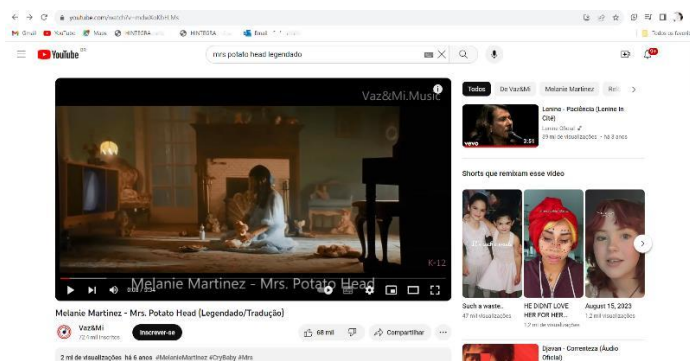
youtube.com/watch?v=mdxiKkKhHMs

Gmail YouTube Maps HINTERRA HINTERRA Email

Todos os favoritos

YouTube BR

mrs potato head legendado

99+

Vaz&Mi.Music

Melanie Martinez - Mrs. Potato Head

K-12

0:02 / 3:54

Melanie Martinez - Mrs. Potato Head [Legendado/Tradução]

Vaz&Mi
72 mil inscritos

Inscrever-se

68 mil

Compartilhar

2 mi de visualizações há 6 anos #MelanieMartinez #CryBaby #Mrs

Todos De Vaz&Mi Melanie Martinez Rel

Lenine - Paciência (Lenine In Cité)
Lenine Oficial
29 mi de visualizações · há 8 anos
vevo 3:51

Shorts que remixam esse vídeo

Such a waste...
47 mil visualizações

HE DIDNT LOVE HER FOR HER...
1,2 mi de visualizações

August 15, 2023
1,2 mi visualizações

Djavan - Correnteza (Áudio Oficial)